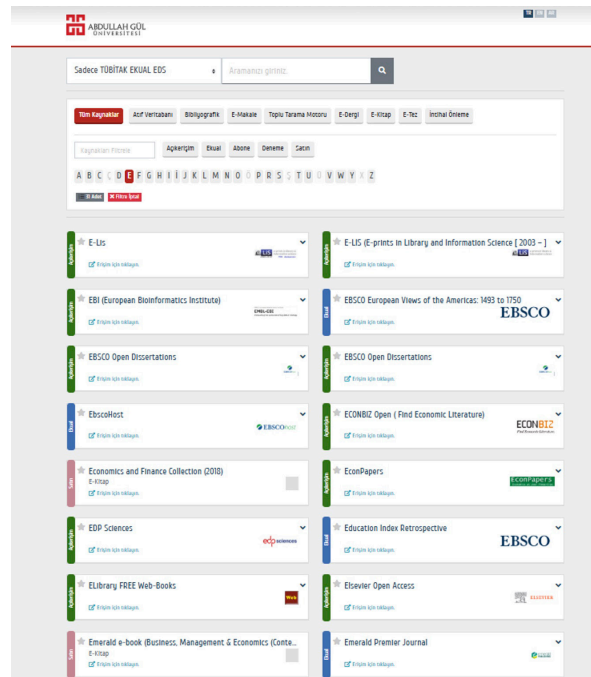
ABDULLAH GÜL ÜNİVERSİTESİ

Sadece TÜBİTAK EKUAL EDS
Aramanızı giriniz.

Tüm Kaynaklar | Atıf Veritabanı | Bibliyografik | E-Makale | Toplu Tarama Motoru | E-Dergi | E-Kitap | E-Tez | İntihal Önleme

Kaynakları Filtrele
Açıkerişim | Ekual | Abone | Deneme | Satın

A B C Ç D E F G H I İ J K L M N O Ö P R S Ş T U Ü V W Y X Z

83 Adet
Filtre İptal

Açıkerişim
E-Lis
Erişim için tıklayın.

Açıkerişim
E-LIS (E-prints in Library and Information Science [ 2003 - ] )
Erişim için tıklayın.

Açıkerişim
EBI (European Bioinformatics Institute)
Erişim için tıklayın.
EMBL-EBI

Ekual
EBSCO European Views of the Americas: 1493 to 1750
Erişim için tıklayın.
EBSCO

Açıkerişim
EBSCO Open Dissertations
Erişim için tıklayın.

Açıkerişim
EBSCO Open Dissertations
Erişim için tıklayın.

Ekual
EbscoHost
Erişim için tıklayın.
EBSCOhost

Açıkerişim
ECONBIZ Open ( Find Economic Literature)
Erişim için tıklayın.
ECONBIZ
Find Economic Literature

Satın
Economics and Finance Collection (2018)
E-Kitap
Erişim için tıklayın.

Açıkerişim
EconPapers
Erişim için tıklayın.
EconPapers

Açıkerişim
EDP Sciences
Erişim için tıklayın.
edp sciences

Ekual
Education Index Retrospective
Erişim için tıklayın.
EBSCO

Açıkerişim
ELibrary FREE Web-Books
Erişim için tıklayın.
Web

Açıkerişim
Elsevier Open Access
Erişim için tıklayın.
ELSEVIER

Satın
Emerald e-book (Business, Management & Economics (Conte...
E-Kitap
Erişim için tıklayın.

Ekual
Emerald Premier Journal
Erişim için tıklayın.